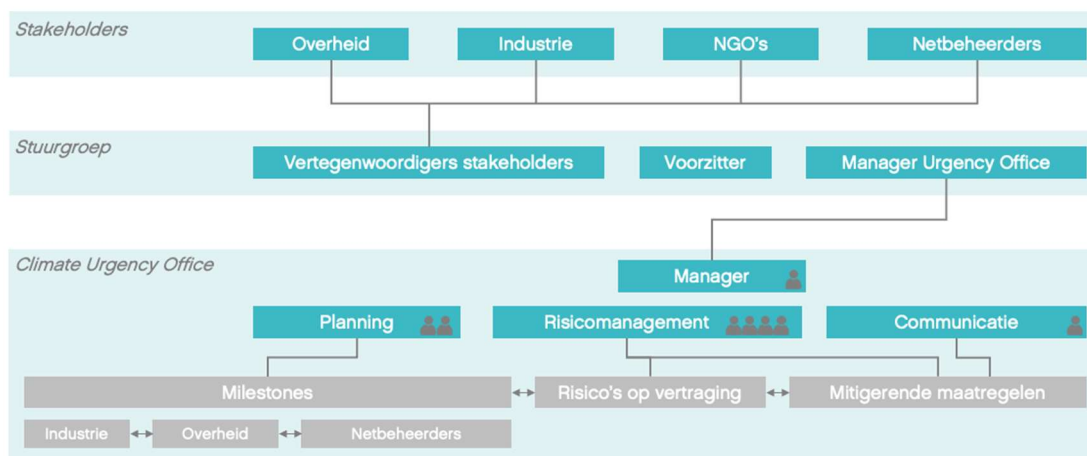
Stakeholders

Overheid

Industrie

NGO's

Netbeheerders

Stuurgroep

Vertegenwoordigers stakeholders

Voorzitter

Manager Urgency Office

Climate Urgency Office

Manager

Planning

Risicomanagement

Communicatie

Milestones

Risico's op vertraging

Mitigerende maatregelen

Industrie

Overheid

Netbeheerders